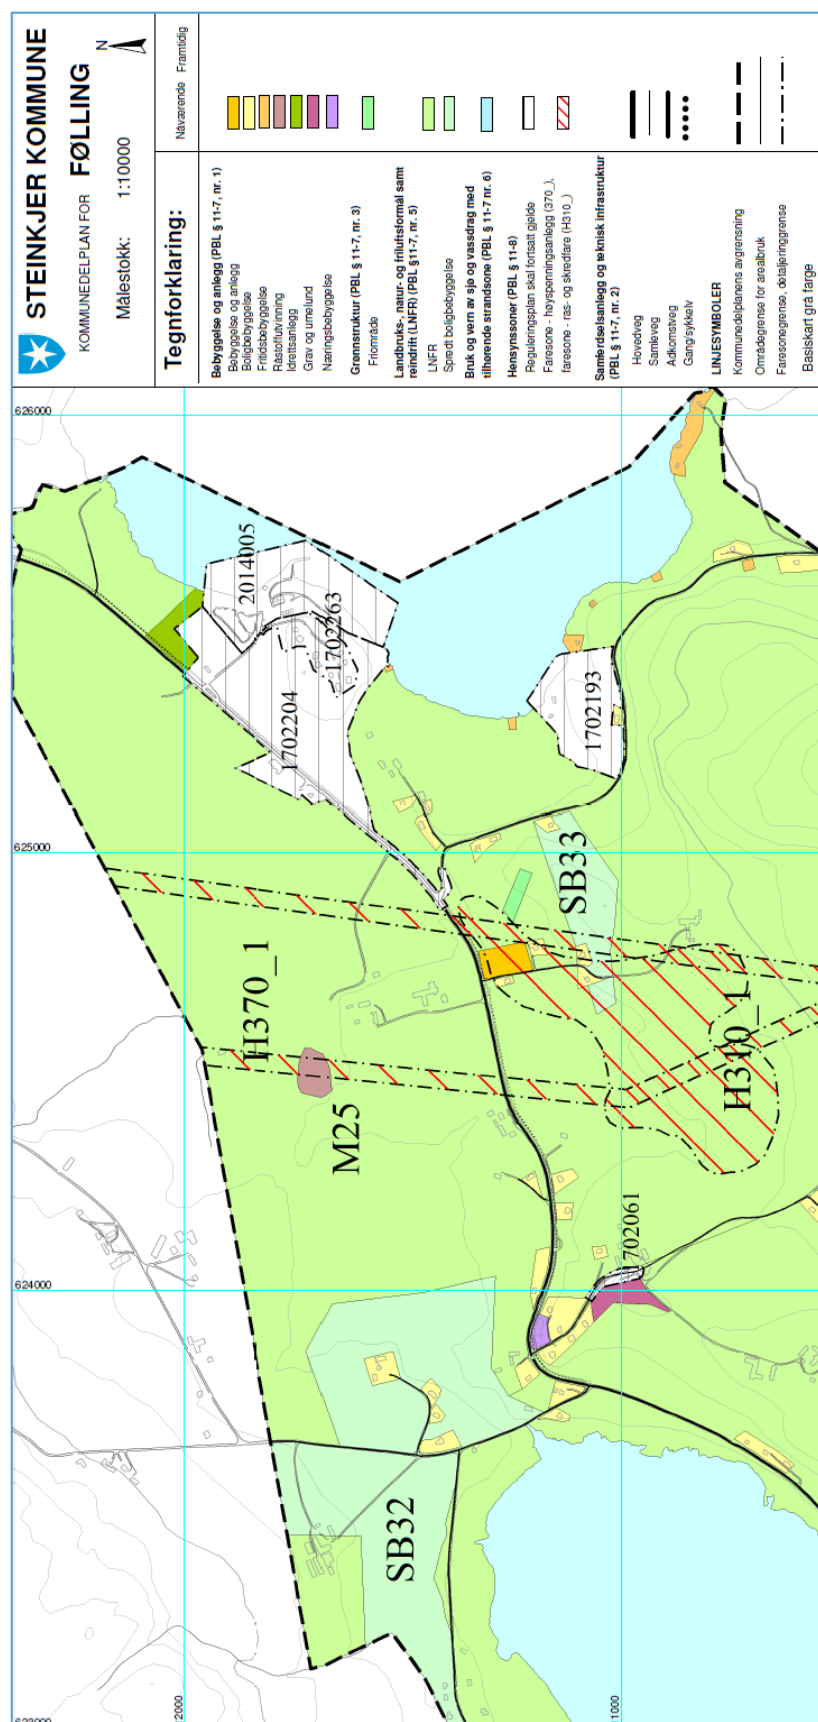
STEINKJER KOMMUNE
KOMMUNEDELPLAN FOR FØLLING
Målestokk: 1:10000

Tegnforklaring:

Nåværende Framtidig

Bebyggelse og anlegg (PBL § 11-7, nr. 1)
Bebyggelse og anlegg
Boligbebyggelse
Fritidsbebyggelse
Råstoffutvinning
Idrettsanlegg
Grav og urnelund
Næringsbebyggelse

Grønnstruktur (PBL § 11-7, nr. 3)
Friområde

Landbruks-, natur- og friluftsformål samt reindrift (LNFR) (PBL §11-7, nr. 5)
LNFR
Spredt boligbebyggelse

Bruk og vern av sjø og vassdrag med tilhørende strandsone (PBL § 11-7 nr. 6)

Hensynssoner (PBL § 11-8)
Reguleringsplan skal fortsatt gjelde
Faresone - høyspenningsanlegg (370_),
faresone - ras- og skredfare (H310_)

Samferdselsanlegg og teknisk infrastruktur (PBL § 11-7, nr. 2)
Hovedveg
Samleveg
Adkomstveg
Gang/sykkelv

LINJESYMBOLER
Kommunedelplanens avgrensning
Områdegrense for arealbruk
Faresonegrense, detaljeringsgrense
Basiskart grå farge

626000
625000
624000
2000
1000
2014005
1702263
1702204
1702193
SB33
H370_1
H310_1
M25
702061
SB32